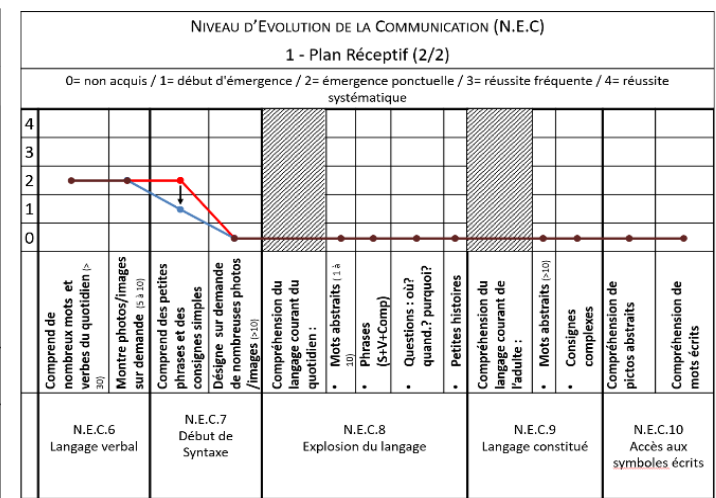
NIVEAU D'EVOLUTION DE LA COMMUNICATION (N.E.C)

1 - Plan Réceptif (2/2)

0= non acquis / 1= début d'émergence / 2= émergence ponctuelle / 3= réussite fréquente / 4= réussite systématique

4
3
2
1
0

| Comprend de nombreux mots et verbes du quotidien (> 30) | Montre photos/images sur demande (5 à 10) | Comprend des petites phrases et des consignes simples | Désigne sur demande de nombreuses photos /images (>10) | Compréhension du langage courant du quotidien : | • Mots abstraits (1 à 10) | • Phrases (S+V+Comp) | • Questions : où? quand.? purquoi? | • Petites histoires | Compréhension du langage courant de l'adulte : | • Mots abstraits (>10) | • Consignes complexes | Compréhension de pictos abstraits | Compréhension de mots écrits |
|---|---|---|---|---|---|---|---|---|---|---|---|---|---|

| N.E.C.6 Langage verbal | N.E.C.7 Début de Syntaxe | N.E.C.8 Explosion du langage | N.E.C.9 Langage constitué | N.E.C.10 Accès aux symboles écrits |
|---|---|---|---|---|